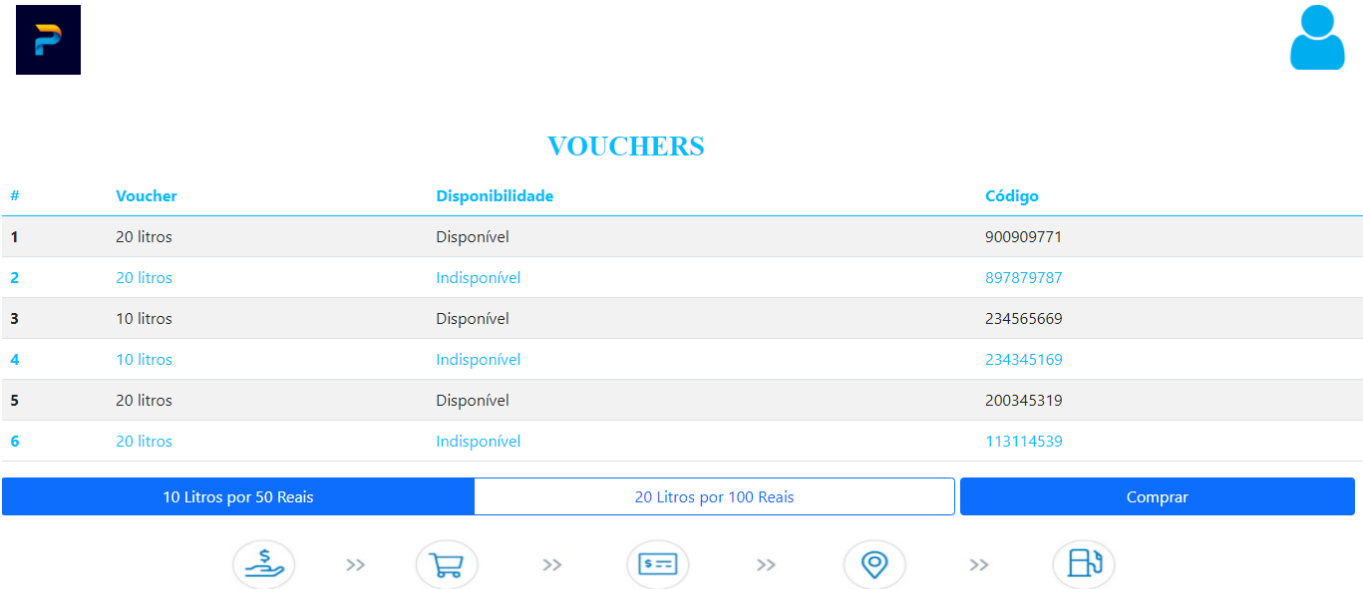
VOUCHERS

| # | Voucher | Disponibilidade | Código |
|---|---|---|---|
| 1 | 20 litros | Disponível | 900909771 |
| 2 | 20 litros | Indisponível | 897879787 |
| 3 | 10 litros | Disponível | 234565669 |
| 4 | 10 litros | Indisponível | 234345169 |
| 5 | 20 litros | Disponível | 200345319 |
| 6 | 20 litros | Indisponível | 113114539 |

10 Litros por 50 Reais
20 Litros por 100 Reais
Comprar

>> >> >> >>